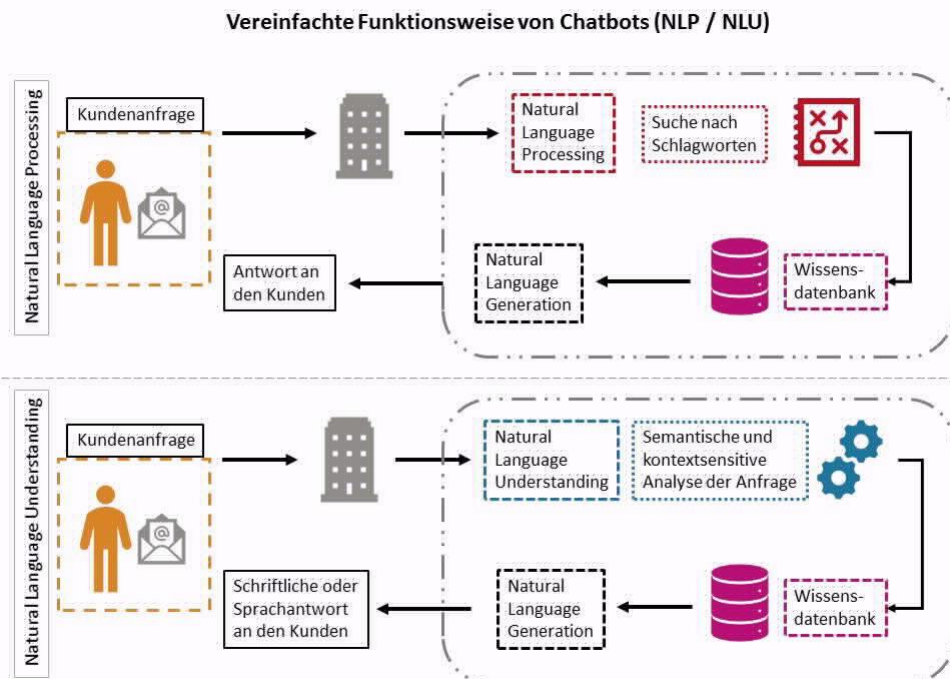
Vereinfachte Funktionsweise von Chatbots (NLP / NLU)

Natural Language Processing

Kundenanfrage

Natural Language Processing

Suche nach Schlagworten

Wissensdatenbank

Natural Language Generation

Antwort an den Kunden

Natural Language Understanding

Kundenanfrage

Natural Language Understanding

Semantische und kontextsensitive Analyse der Anfrage

Wissensdatenbank

Natural Language Generation

Schriftliche oder Sprachantwort an den Kunden